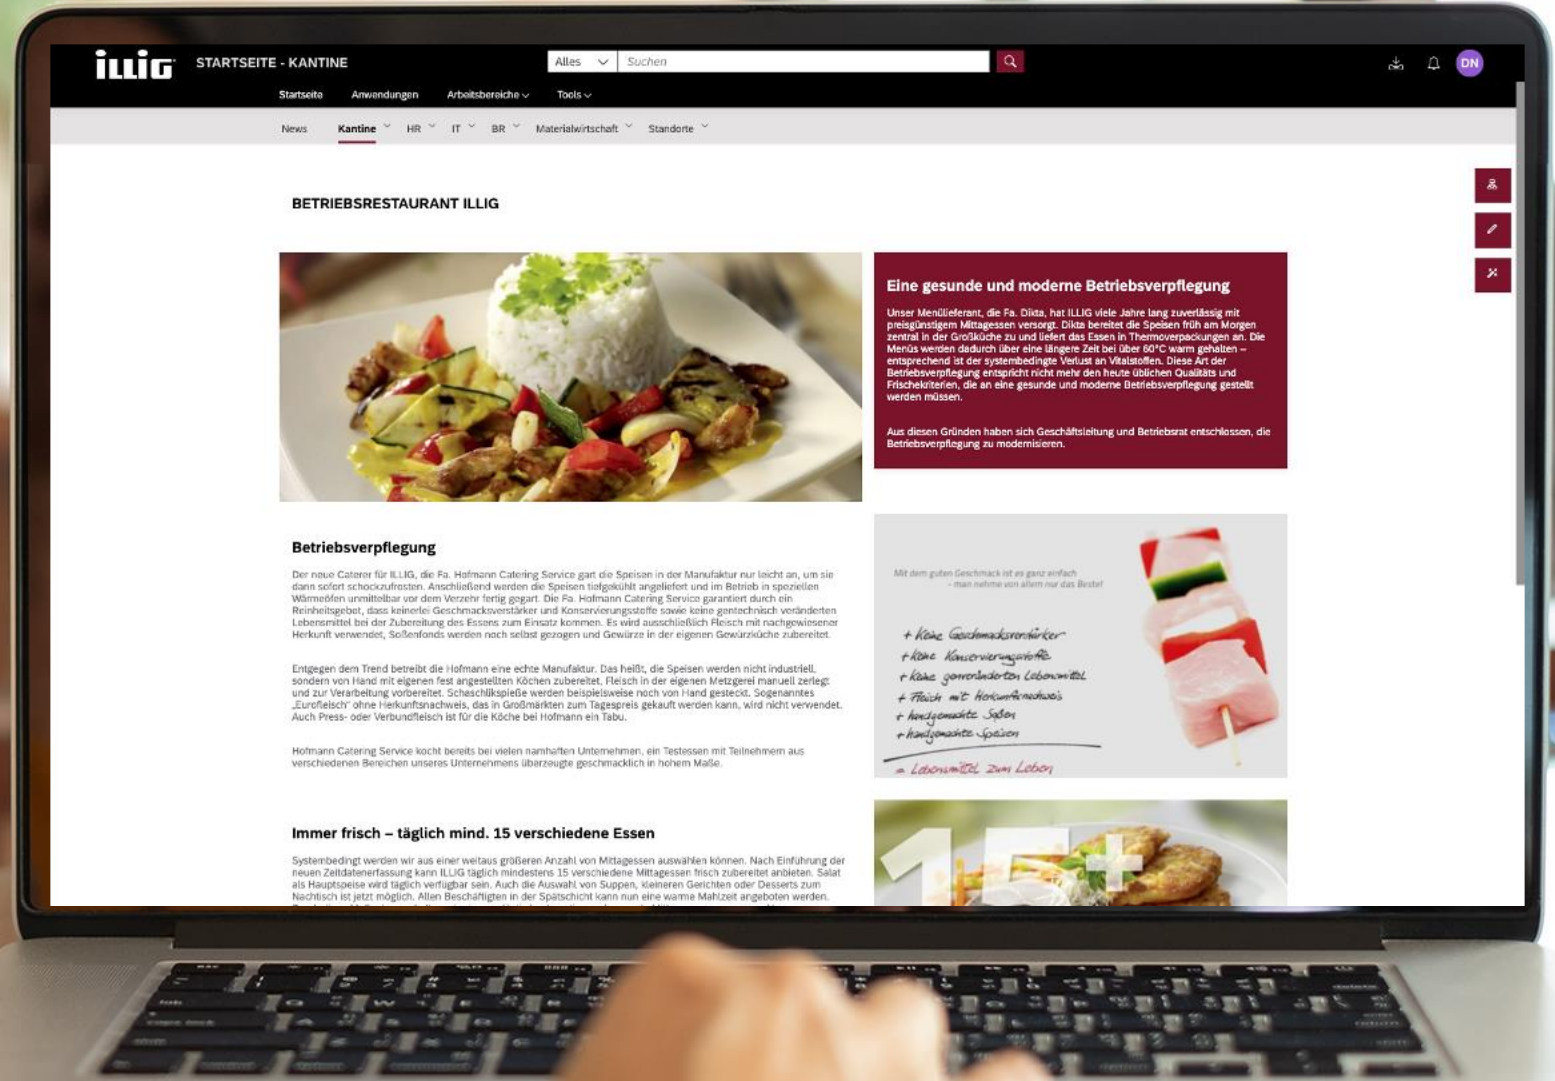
ILLIG STARTSEITE - KANTINE

Alles Suchen

DN

Startseite Anwendungen Arbeitsbereiche Tools

News Kantine HR IT BR Materialwirtschaft Standorte

BETRIEBSRESTAURANT ILLIG

Eine gesunde und moderne Betriebsverpflegung

Unser Menülieferant, die Fa. Dikta, hat ILLIG viele Jahre lang zuverlässig mit preisgünstigem Mittagessen versorgt. Dikta bereitet die Speisen früh am Morgen zentral in der Großküche zu und liefert das Essen in Thermoverpackungen an. Die Menüs werden dadurch über eine längere Zeit bei über 60°C warm gehalten – entsprechend ist der systembedingte Verlust an Vitalstoffen. Diese Art der Betriebsverpflegung entspricht nicht mehr den heute üblichen Qualitäts und Frischekriterien, die an eine gesunde und moderne Betriebsverpflegung gestellt werden müssen.

Aus diesen Gründen haben sich Geschäftsleitung und Betriebsrat entschlossen, die Betriebsverpflegung zu modernisieren.

Betriebsverpflegung

Der neue Caterer für ILLIG, die Fa. Hofmann Catering Service gart die Speisen in der Manufaktur nur leicht an, um sie dann sofort schockzufrosten. Anschließend werden die Speisen tiefgekühlt angeliefert und im Betrieb in speziellen Wärmeöfen unmittelbar vor dem Verzehr fertig gegart. Die Fa. Hofmann Catering Service garantiert durch ein Reinheitsgebot, dass keinerlei Geschmacksverstärker und Konservierungsstoffe sowie keine gentechnisch veränderten Lebensmittel bei der Zubereitung des Essens zum Einsatz kommen. Es wird ausschließlich Fleisch mit nachgewiesener Herkunft verwendet, Soßenfonds werden noch selbst gezogen und Gewürze in der eigenen Gewürzküche zubereitet.

Entgegen dem Trend betreibt die Hofmann eine echte Manufaktur. Das heißt, die Speisen werden nicht industriell, sondern von Hand mit eigenen fest angestellten Köchen zubereitet. Fleisch in der eigenen Metzgerei manuell zerlegt und zur Verarbeitung vorbereitet. Schaschlikspieße werden beispielsweise noch von Hand gesteckt. Sogenanntes „Eurofleisch" ohne Herkunftsnachweis, das in Großmärkten zum Tagespreis gekauft werden kann, wird nicht verwendet. Auch Press- oder Verbundfleisch ist für die Köche bei Hofmann ein Tabu.

Hofmann Catering Service kocht bereits bei vielen namhaften Unternehmen, ein Testessen mit Teilnehmern aus verschiedenen Bereichen unseres Unternehmens überzeugte geschmacklich in hohem Maße.

Mit dem guten Geschmack ist es ganz einfach – man nehme von allem nur das Beste!

+ Keine Geschmacksverstärker
+ Keine Konservierungsstoffe
+ Keine genveränderten Lebensmittel
+ Fleisch mit Herkunftsnachweis
+ handgemachte Soßen
+ handgemachte Speisen
= Lebensmittel zum Leben

Immer frisch – täglich mind. 15 verschiedene Essen

Systembedingt werden wir aus einer weitaus größeren Anzahl von Mittagessen auswählen können. Nach Einführung der neuen Zeitdatenerfassung kann ILLIG täglich mindestens 15 verschiedene Mittagessen frisch zubereitet anbieten. Salat als Hauptspeise wird täglich verfügbar sein. Auch die Auswahl von Suppen, kleineren Gerichten oder Desserts zum Nachtisch ist jetzt möglich. Allen Beschäftigten in der Spätschicht kann nun eine warme Mahlzeit angeboten werden.

15+